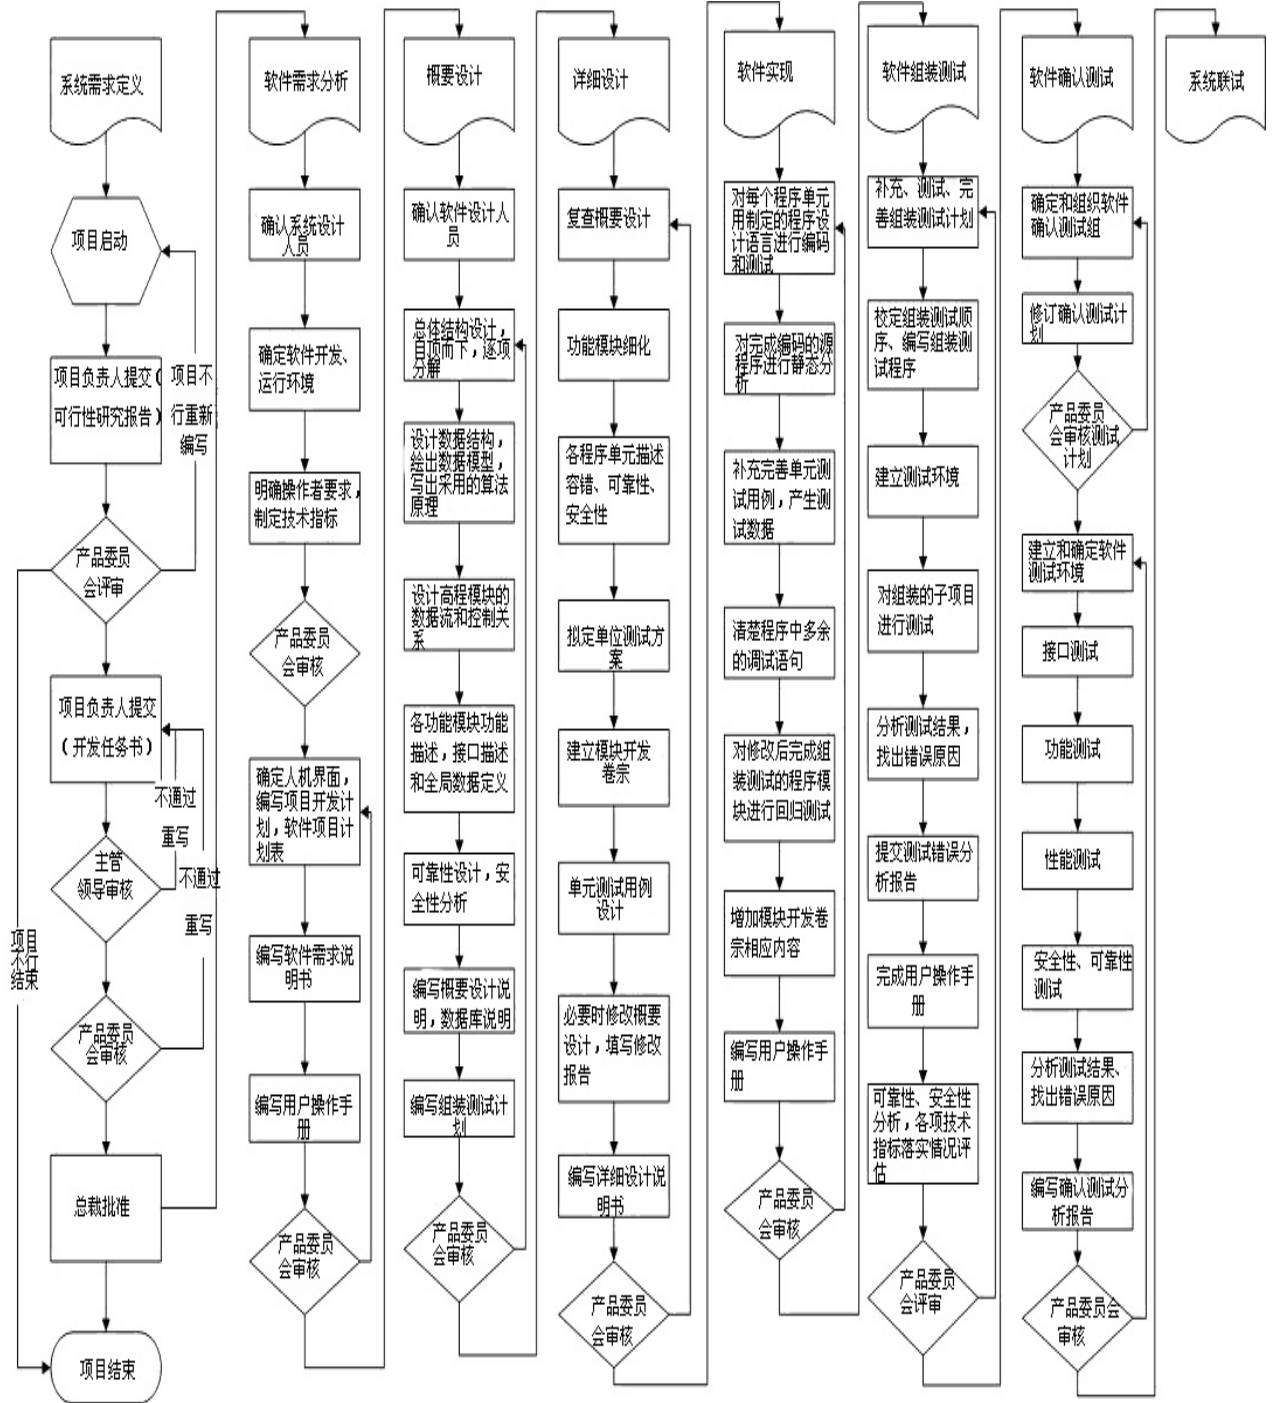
系统需求定义

项目启动

项目负责人提交（可行性研究报告）

项目不行重新编写

产品委员会评审

项目负责人提交（开发任务书）

不通过重写

主管领导审核

不通过重写

产品委员会审核

项目不行结束

总裁批准

项目结束

软件需求分析

确认系统设计人员

确定软件开发、运行环境

明确操作者要求，制定技术指标

产品委员会审核

确定人机界面，编写项目开发计划，软件项目计划表

编写软件需求说明书

编写用户操作手册

产品委员会审核

概要设计

确认软件设计人员

总体结构设计，自顶而下，逐项分解

设计数据结构，绘出数据模型，写出采用的算法原理

设计高程模块的数据流和控制关系

各功能模块功能描述，接口描述和全局数据定义

可靠性设计，安全性分析

编写概要设计说明，数据库说明

编写组装测试计划

产品委员会审核

详细设计

复查概要设计

功能模块细化

各程序单元描述容错、可靠性、安全性

拟定单位测试方案

建立模块开发卷宗

单元测试用例设计

必要时修改概要设计，填写修改报告

编写详细设计说明书

产品委员会审核

软件实现

对每个程序单元用制定的程序设计语言进行编码和测试

对完成编码的源程序进行静态分析

补充完善单元测试用例，产生测试数据

清楚程序中多余的调试语句

对修改后完成组装测试的程序模块进行回归测试

增加模块开发卷宗相应内容

编写用户操作手册

产品委员会审核

软件组装测试

补充、测试、完善组装测试计划

校定组装测试顺序、编写组装测试程序

建立测试环境

对组装的子项目进行测试

分析测试结果，找出错误原因

提交测试错误分析报告

完成用户操作手册

可靠性、安全性分析，各项技术指标落实情况评估

产品委员会评审

软件确认测试

确定和组织软件确认测试组

修订确认测试计划

产品委员会审核测试计划

建立和确定软件测试环境

接口测试

功能测试

性能测试

安全性、可靠性测试

分析测试结果、找出错误原因

编写确认测试分析报告

产品委员会审核

系统联试